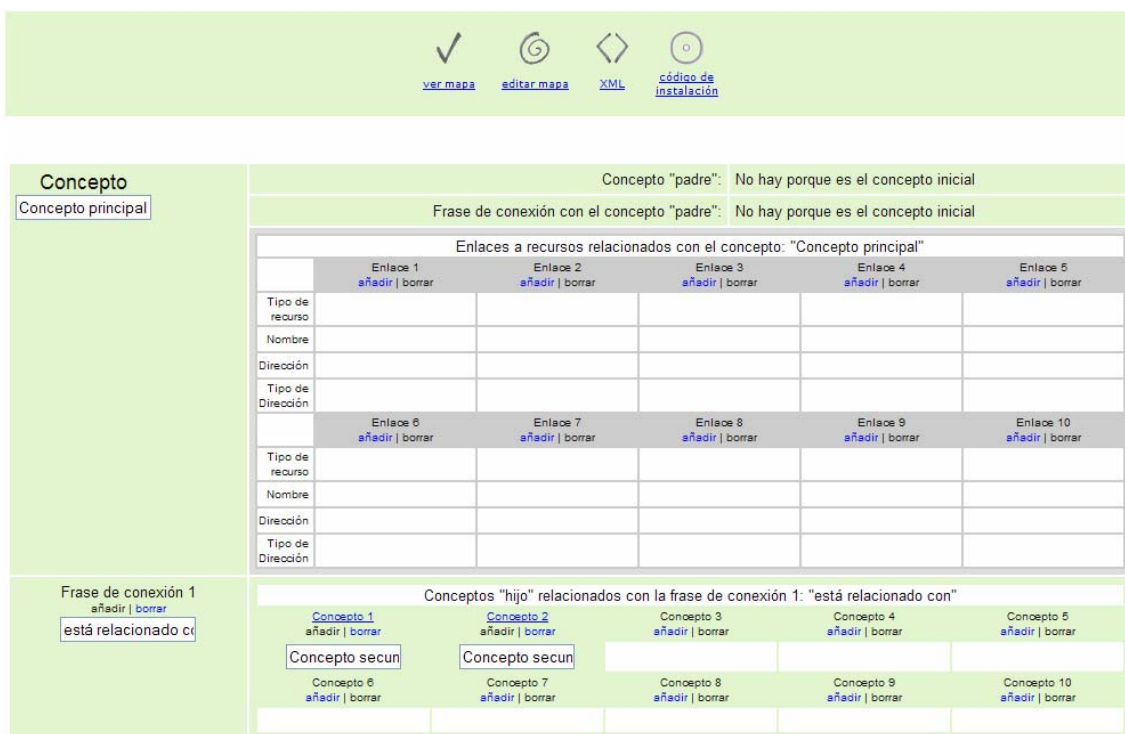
ver mapa editar mapa XML código de instalación

Concepto
Concepto principal

Concepto "padre": No hay porque es el concepto inicial

Frase de conexión con el concepto "padre": No hay porque es el concepto inicial

Enlaces a recursos relacionados con el concepto: "Concepto principal"

| | Enlace 1 añadir \| borrar | Enlace 2 añadir \| borrar | Enlace 3 añadir \| borrar | Enlace 4 añadir \| borrar | Enlace 5 añadir \| borrar |
|---|---|---|---|---|---|
| Tipo de recurso | | | | | |
| Nombre | | | | | |
| Dirección | | | | | |
| Tipo de Dirección | | | | | |
| | Enlace 6 añadir \| borrar | Enlace 7 añadir \| borrar | Enlace 8 añadir \| borrar | Enlace 9 añadir \| borrar | Enlace 10 añadir \| borrar |
| Tipo de recurso | | | | | |
| Nombre | | | | | |
| Dirección | | | | | |
| Tipo de Dirección | | | | | |

Frase de conexión 1
añadir | borrar
está relacionado co

Conceptos "hijo" relacionados con la frase de conexión 1: "está relacionado con"

| Concepto 1 añadir \| borrar | Concepto 2 añadir \| borrar | Concepto 3 añadir \| borrar | Concepto 4 añadir \| borrar | Concepto 5 añadir \| borrar |
|---|---|---|---|---|
| Concepto secun | Concepto secun | | | |
| Concepto 6 añadir \| borrar | Concepto 7 añadir \| borrar | Concepto 8 añadir \| borrar | Concepto 9 añadir \| borrar | Concepto 10 añadir \| borrar |
| | | | | |